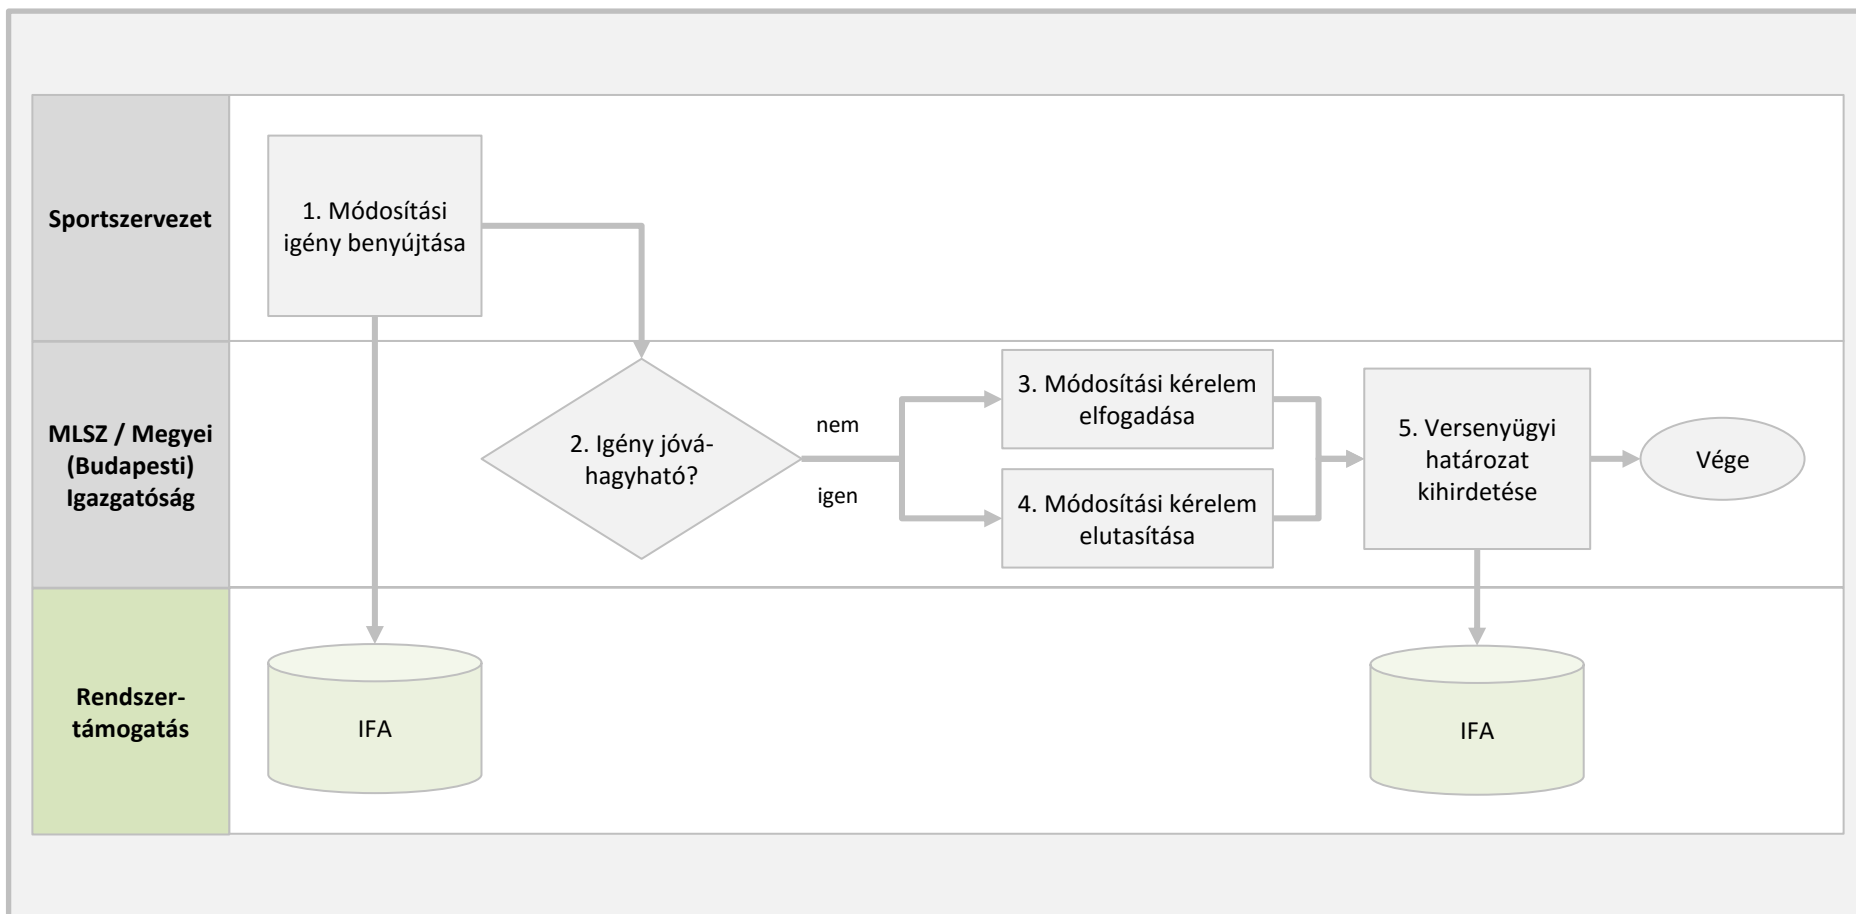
Sportszervezet

1. Módosítási igény benyújtása

MLSZ / Megyei (Budapesti) Igazgatóság

2. Igény jóváhagyható?

nem

igen

3. Módosítási kérelem elfogadása

4. Módosítási kérelem elutasítása

5. Versenyügyi határozat kihirdetése

Vége

Rendszertámogatás

IFA

IFA